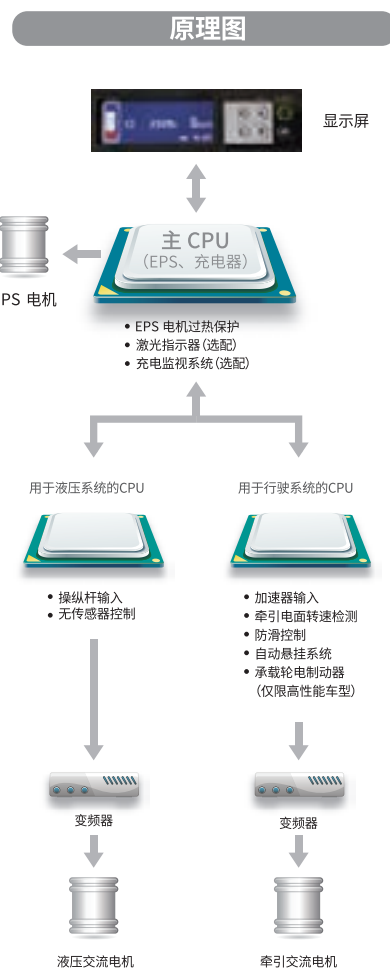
原理图

显示屏

主 CPU
（EPS、充电器）

PS 电机

• EPS 电机过热保护
• 激光指示器（选配）
• 充电监视系统（选配）

用于液压系统的CPU

• 操纵杆输入
• 无传感器控制

变频器

液压交流电机

用于行驶系统的CPU

• 加速器输入
• 牵引电面转速检测
• 防滑控制
• 自动悬挂系统
• 承载轮电制动器（仅限高性能车型）

变频器

牵引交流电机